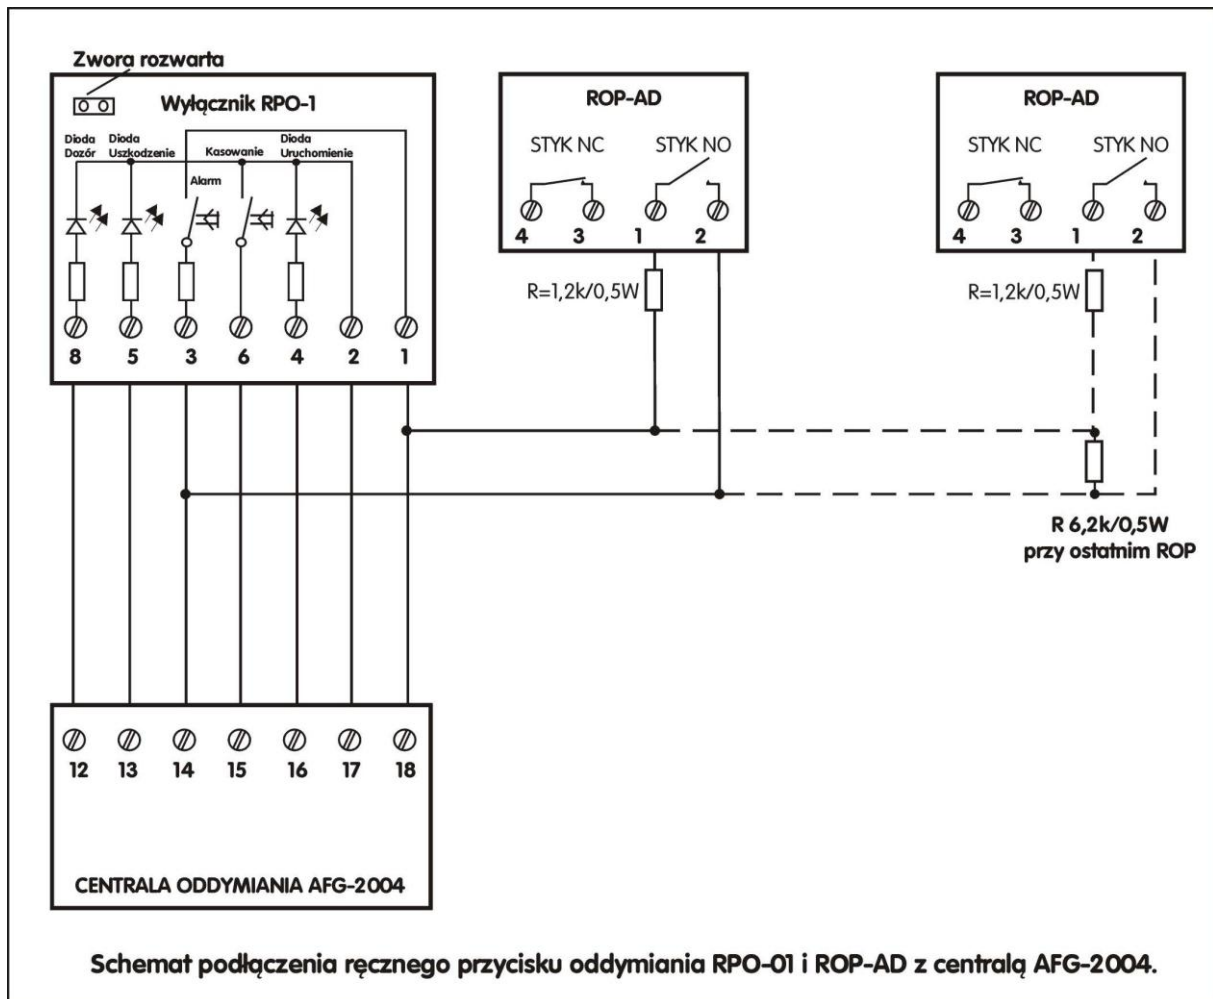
Zwora rozwarta

Wyłącznik RPO-1

Dioda Dozór

Dioda Uszkodzenie

Alarm

Kasowanie

Dioda Uruchomienie

8 5 3 6 4 2 1

ROP-AD

STYK NC STYK NO

4 3 1 2

R=1,2k/0,5W

ROP-AD

STYK NC STYK NO

4 3 1 2

R=1,2k/0,5W

R 6,2k/0,5W przy ostatnim ROP

12 13 14 15 16 17 18

CENTRALA ODDYMIANIA AFG-2004

Schemat podłączenia ręcznego przycisku oddymiania RPO-01 i ROP-AD z centralą AFG-2004.